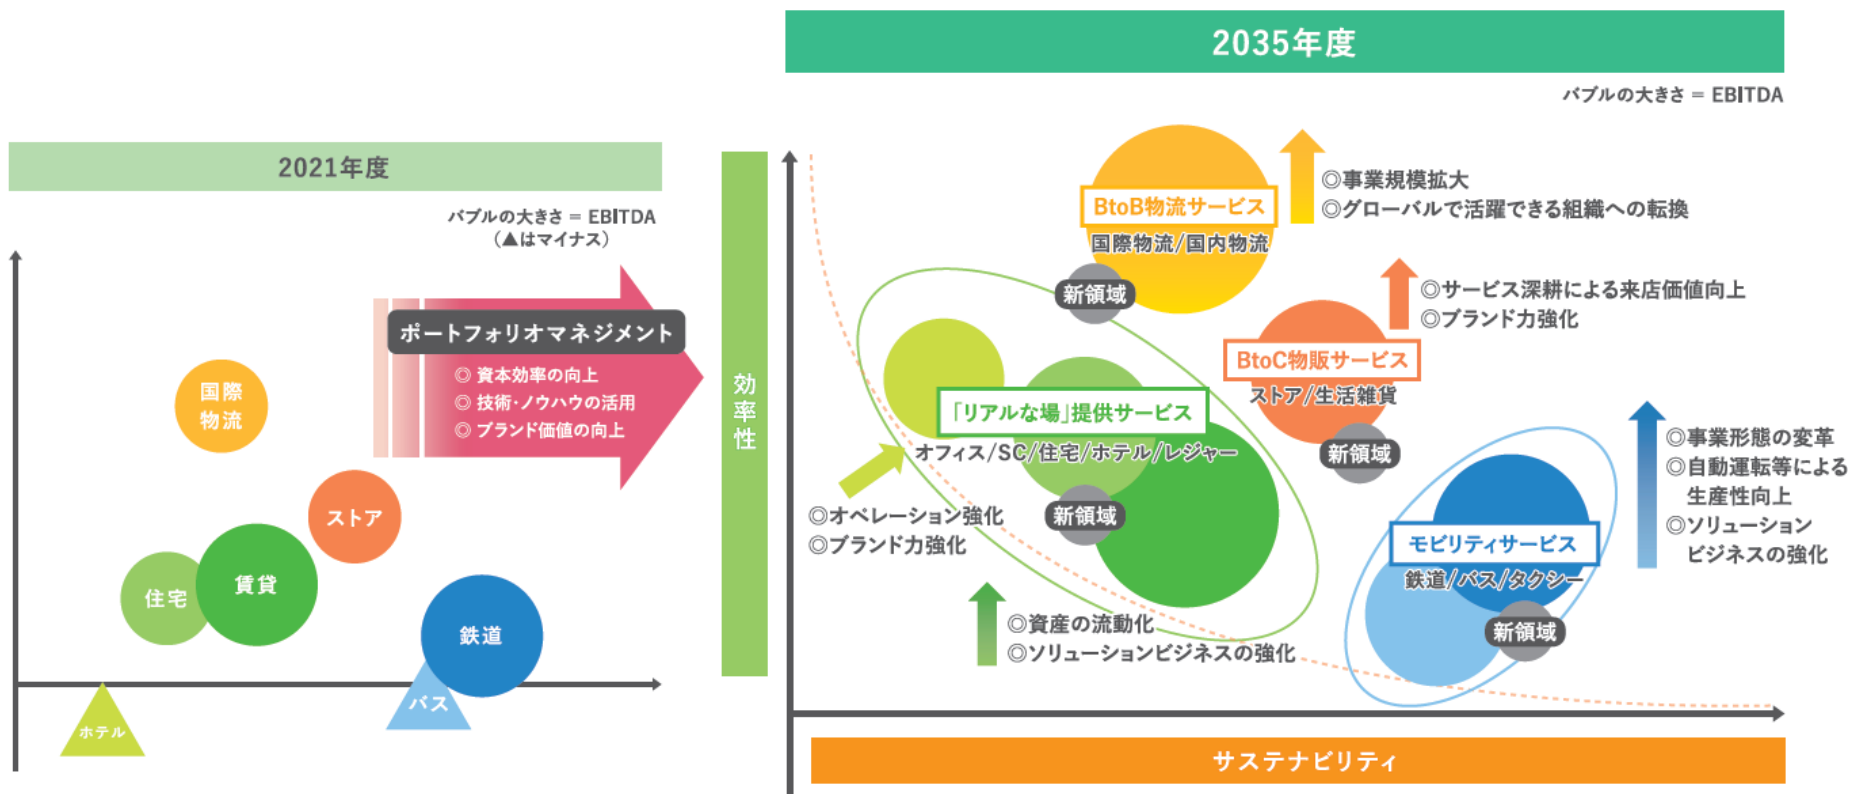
2021年度

バブルの大きさ = EBITDA
（▲はマイナス）

ポートフォリオマネジメント
◎ 資本効率の向上
◎ 技術･ノウハウの活用
◎ ブランド価値の向上

国際物流

ストア

住宅

賃貸

鉄道

ホテル

バス

効率性

2035年度

バブルの大きさ = EBITDA

BtoB物流サービス
国際物流/国内物流
新領域

◎事業規模拡大
◎グローバルで活躍できる組織への転換

◎サービス深耕による来店価値向上
◎ブランド力強化

BtoC物販サービス
ストア/生活雑貨
新領域

「リアルな場」提供サービス
オフィス/SC/住宅/ホテル/レジャー
新領域

◎オペレーション強化
◎ブランド力強化

◎資産の流動化
◎ソリューションビジネスの強化

モビリティサービス
鉄道/バス/タクシー
新領域

◎事業形態の変革
◎自動運転等による生産性向上
◎ソリューションビジネスの強化

サステナビリティ